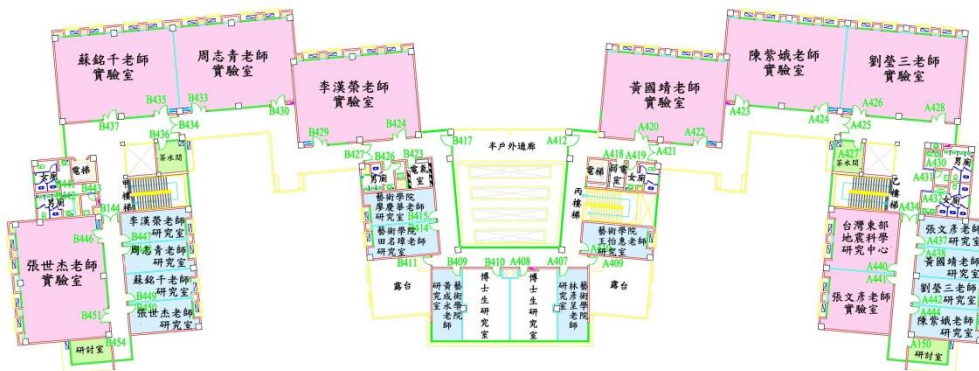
蘇銘千老師
實驗室

周志青老師
實驗室

李漢棠老師
實驗室

黃國靖老師
實驗室

陳紫娥老師
實驗室

劉登三老師
實驗室

B435 B433 B437 B434 B430 B436 B429 B424 B427 B426 B423 B417 A412 A418 A419 A420 A421 A422 A423 A424 A425 A426 A428 A427 A430 A431 A434

茶水間

電梯

女廁

男廁

B443

B144

半戶外通廊

電梯

電梯

女廁

男廁

丙棟梯

茶水間

乙棟梯

男廁

藝術學院
廖慶華老師
研究室

藝術學院
田名璋老師
研究室

B415 B414 B411

藝術學院
王怡惠老師
研究室

A409

李漢棠老師
研究室

B447

周志青老師
研究室

蘇銘千老師
研究室

B449

張世杰老師
研究室

B446

張世杰老師
實驗室

B451

B454

研討室

露台

B409 B410 A408 A407

藝術學院
黃成永老師
研究室

博士生
研究室

博士生
研究室

藝術學院
林彥良老師
研究室

露台

台灣東部
地震科學
研究中心

A440

A441

張文彥老師
實驗室

張文彥老師
研究室

A437

黃國靖老師
研究室

劉登三老師
研究室

A442

陳紫娥老師
研究室

A444

A150

研討室